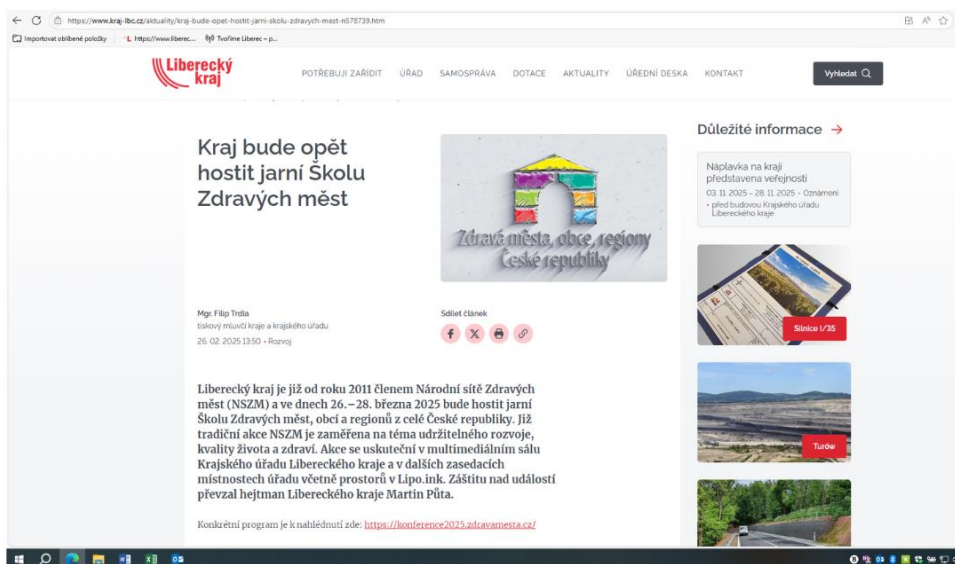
https://www.kraj-lbc.cz/aktuality/kraj-bude-opet-hostit-jarni-skolu-zdravych-mest-n578739.htm

Importovat oblíbené položky | https://www.liberec... Tvoříme Liberec – p...

Liberecký kraj

POTŘEBUJI ZAŘÍDIT ÚŘAD SAMOSPRÁVA DOTACE AKTUALITY ÚŘEDNÍ DESKA KONTAKT

Vyhledat

Kraj bude opět hostit jarní Školu Zdravých měst

Zdravá města, obce, regiony České republiky

Mgr. Filip Trdla
tiskový mluvčí kraje a krajského úřadu
26. 02. 2025 13:50 • Rozvoj

Sdílet článek

Liberecký kraj je již od roku 2011 členem Národní sítě Zdravých měst (NSZM) a ve dnech 26.–28. března 2025 bude hostit jarní Školu Zdravých měst, obcí a regionů z celé České republiky. Již tradiční akce NSZM je zaměřena na téma udržitelného rozvoje, kvality života a zdraví. Akce se uskuteční v multimediálním sálu Krajského úřadu Libereckého kraje a v dalších zasedacích místnostech úřadu včetně prostorů v Lipo.ink. Záštitu nad událostí převzal hejtman Libereckého kraje Martin Půta.

Konkrétní program je k nahlédnutí zde: https://konference2025.zdravamesta.cz/

Důležité informace →

Náplavka na kraji představena veřejnosti
03. 11. 2025 – 28. 11. 2025 • Oznámení
• před budovou Krajského úřadu Libereckého kraje

Silnice I/35

Turów